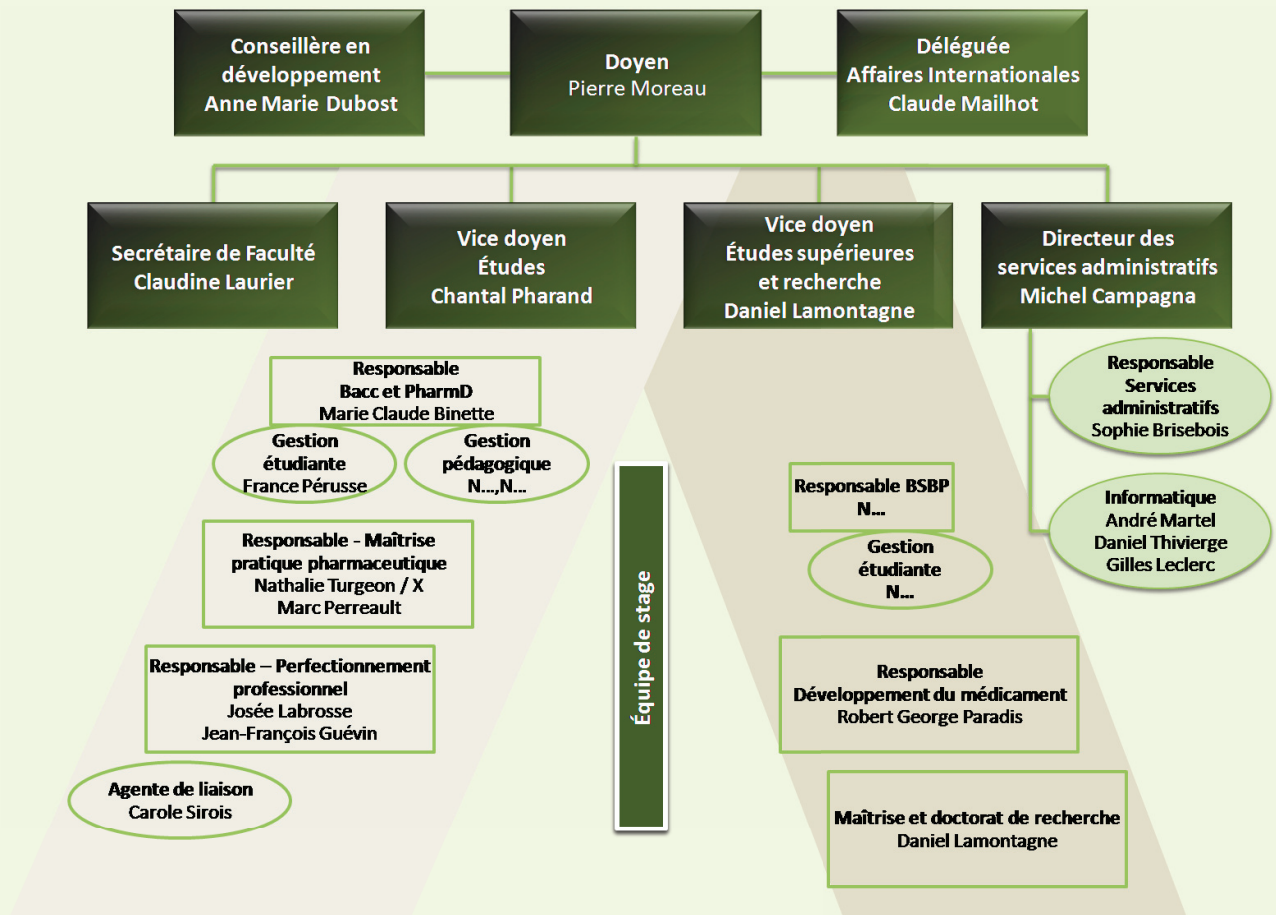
Conseillère en développement
Anne Marie Dubost

Doyen
Pierre Moreau

Déléguée
Affaires Internationales
Claude Mailhot

Secrétaire de Faculté
Claudine Laurier

Vice doyen
Études
Chantal Pharand

Vice doyen
Études supérieures et recherche
Daniel Lamontagne

Directeur des services administratifs
Michel Campagna

Responsable
Bacc et PharmD
Marie Claude Binette

Gestion étudiante
France Pérusse

Gestion pédagogique
N…,N…

Responsable - Maîtrise pratique pharmaceutique
Nathalie Turgeon / X
Marc Perreault

Responsable – Perfectionnement professionnel
Josée Labrosse
Jean-François Guévin

Agente de liaison
Carole Sirois

Équipe de stage

Responsable BSBP
N…

Gestion étudiante
N…

Responsable
Développement du médicament
Robert George Paradis

Maîtrise et doctorat de recherche
Daniel Lamontagne

Responsable
Services administratifs
Sophie Brisebois

Informatique
André Martel
Daniel Thivierge
Gilles Leclerc